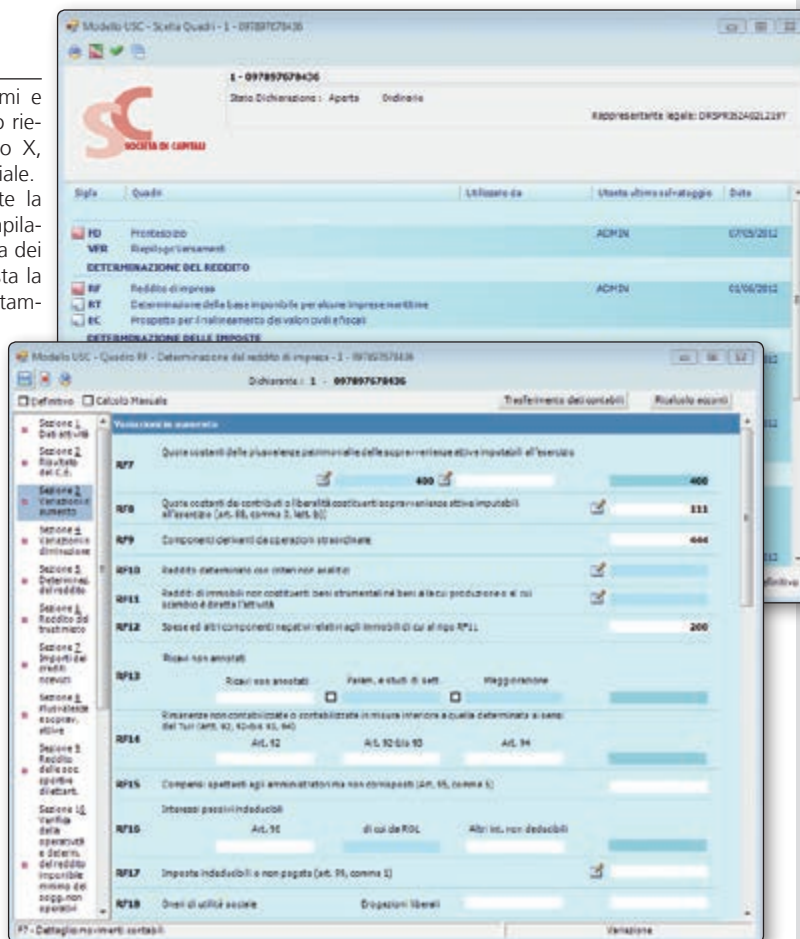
mi e
o rie-
o X,
iale.
te la
upila-
a dei
ta la
tam-

Modello USC - Scelta Quadri - 1 - 097897678436

1 - 097897678436

Stato Dichiarazione : Aperta Ordinaria

Rappresentante legale: DRSPRS52A62L219T

SOCIETÀ DI CAPITALI

| Sigla | Quadri | Utilizzato da | Utente ultimo salvataggio | Data |
|---|---|---|---|---|
| FD | Frontespizio | | ADMIN | 07/05/2012 |
| VER | Riepilogo Versamenti | | | |
| | DETERMINAZIONE DEL REDDITO | | | |
| RF | Reddito di impresa | | ADMIN | 01/06/2012 |
| RT | Determinazione della base imponibile per alcune imprese marittime | | | |
| EC | Prospetto per il riallineamento dei valori civili e fiscali | | | |
| | DETERMINAZIONE DELLE IMPOSTE | | | |

Modello USC - Quadro RF - Determinazione del reddito di impresa - 1 - 097897678436

Dichiarante : 1 - 097897678436

Definitivo Calcolo Manuale

Trasferimento dati contabili

Ricalcolo acconti

Sezione 1 Dati attività
Sezione 2 Risultato del C.E.
Sezione 3 Variazioni in aumento
Sezione 4 Variazioni in diminuzione
Sezione 5 Determinaz. del reddito
Sezione 6 Reddito dal trust misto
Sezione 7 Importi dei crediti ricevuti
Sezione 8 Plusvalenze e sopravv. attive
Sezione 9 Reddito delle soc. sportive dilettant.
Sezione 10 Verifica della operatività e determ. del reddito imponibile minimo dei sogg. non operativi

Variazioni in aumento

RF7 Quote costanti delle plusvalenze patrimoniali e delle sopravvenienze attive imputabili all'esercizio 400 400

RF8 Quote costanti dei contributi o liberalità costituenti sopravvenienze attive imputabili all'esercizio (art. 88, comma 3, lett. b)) 111

RF9 Componenti derivanti da operazioni straordinarie 444

RF10 Redditi determinati con criteri non analitici

RF11 Redditi di immobili non costituenti beni strumentali né beni alla cui produzione o al cui scambio è diretta l'attività

RF12 Spese ed altri componenti negativi relativi agli immobili di cui al rigo RF11 200

RF13 Ricavi non annotati
Ricavi non annotati Param. e studi di sett. Maggiorazione

RF14 Rimanenze non contabilizzate o contabilizzate in misura inferiore a quella determinata ai sensi del Tuir (artt. 92, 92-bis 93, 94)
Art. 92 Art. 92-bis 93 Art. 94

RF15 Compensi spettanti agli amministratori ma non corrisposti (art. 95, comma 5)

RF16 Interessi passivi indeducibili
Art. 90 di cui da ROL Altri int. non deducibili

RF17 Imposte indeducibili o non pagate (art. 99, comma 1)

RF18 Oneri di utilità sociale Erogazioni liberali

F7 - Dettaglio movimenti contabili

Variazione

efinitivo